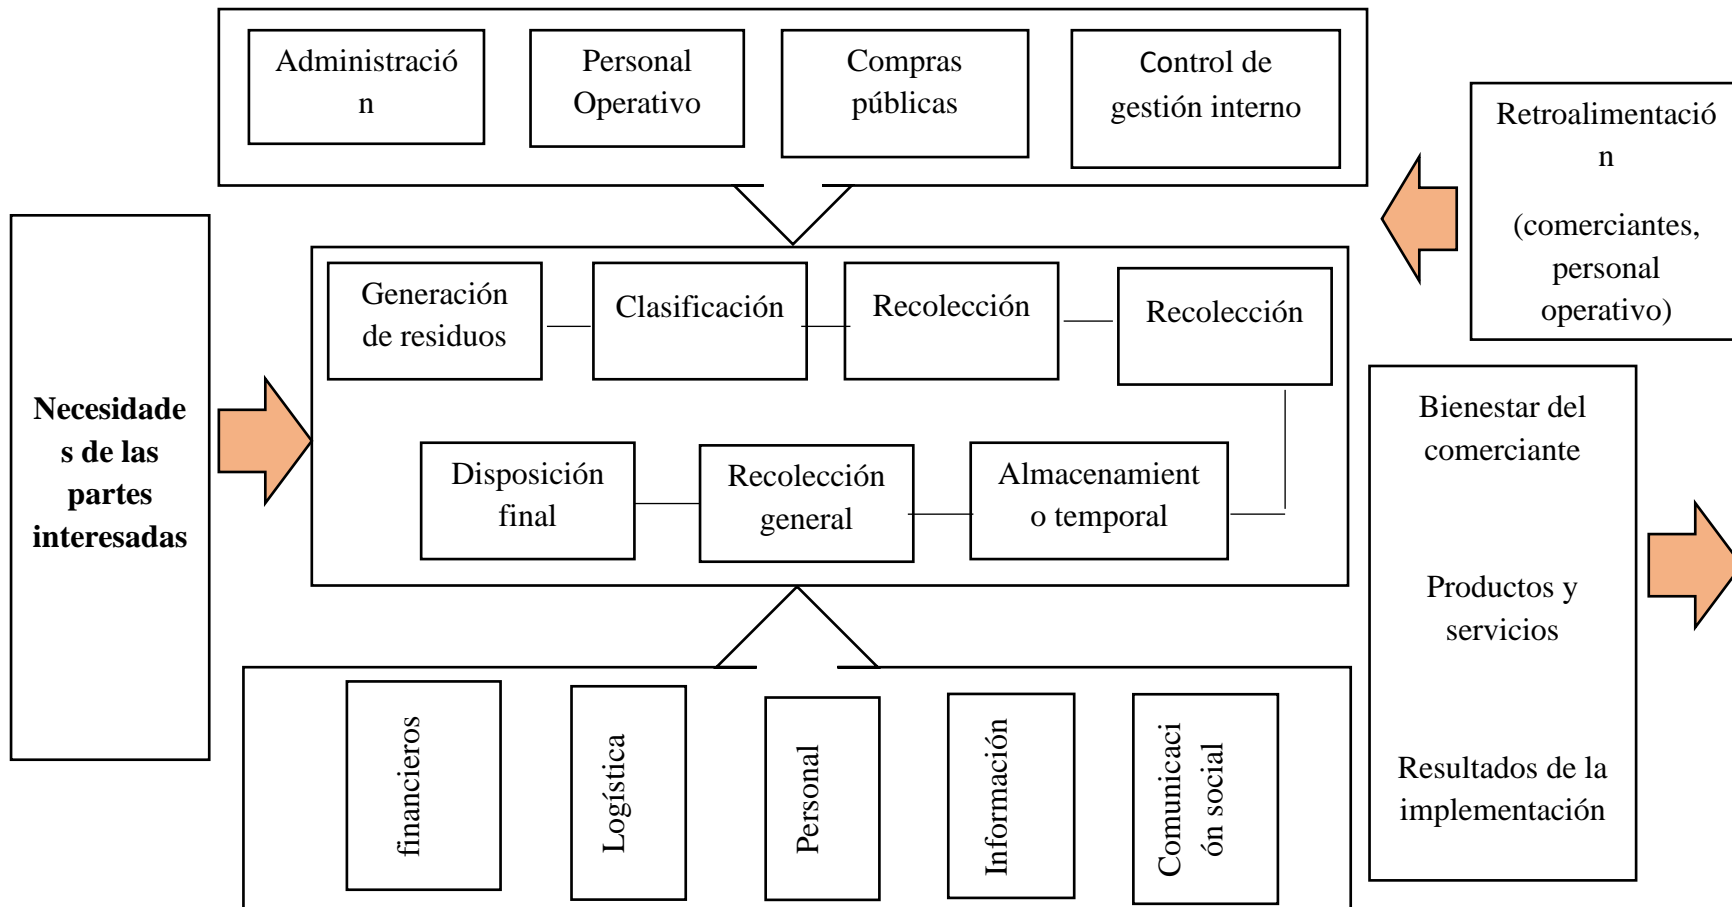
Administración

Personal Operativo

Compras públicas

Control de gestión interno

Retroalimentación

(comerciantes, personal operativo)

Necesidades de las partes interesadas

Generación de residuos

Clasificación

Recolección

Recolección

Disposición final

Recolección general

Almacenamiento temporal

Bienestar del comerciante

Productos y servicios

Resultados de la implementación

financieros

Logística

Personal

Información

Comunicación social